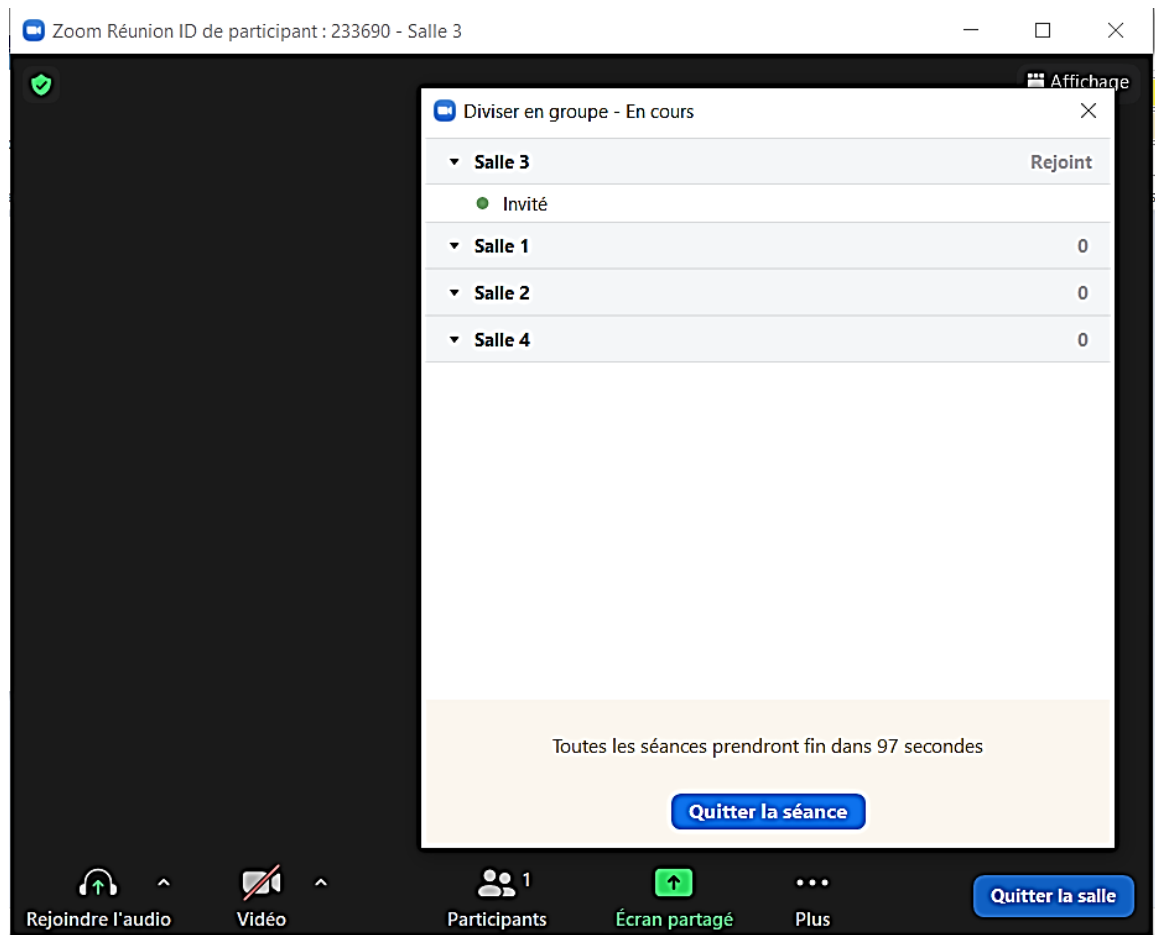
Zoom Réunion ID de participant : 233690 - Salle 3

Affichage

Diviser en groupe - En cours

Salle 3 Rejoint

Invité

Salle 1 0

Salle 2 0

Salle 4 0

Toutes les séances prendront fin dans 97 secondes

Quitter la séance

Rejoindre l'audio

Vidéo

1

Participants

Écran partagé

Plus

Quitter la salle